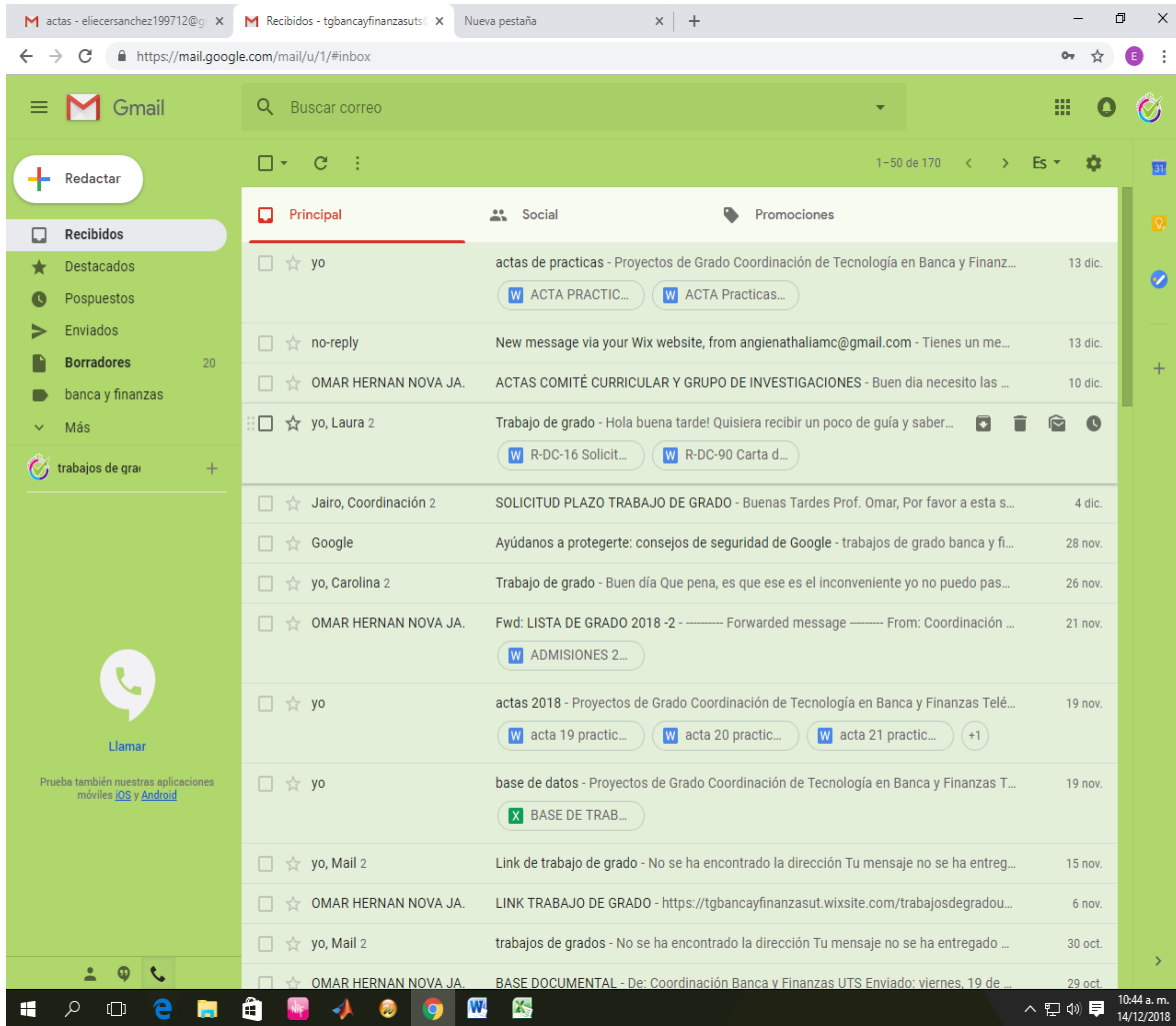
actas - eliecersanchez199712@g
Recibidos - tgbancayfinanzasuts
Nueva pestaña

https://mail.google.com/mail/u/1/#inbox

Gmail
Buscar correo

Redactar
Recibidos
Destacados
Pospuestos
Enviados
Borradores 20
banca y finanzas
Más
trabajos de gra

Llamar
Prueba también nuestras aplicaciones móviles iOS y Android

1–50 de 170
Es

Principal
Social
Promociones

yo | actas de practicas - Proyectos de Grado Coordinación de Tecnología en Banca y Finanz... | 13 dic.
ACTA PRACTIC... ACTA Practicas...

no-reply | New message via your Wix website, from angienathaliamc@gmail.com - Tienes un me... | 13 dic.

OMAR HERNAN NOVA JA. | ACTAS COMITÉ CURRICULAR Y GRUPO DE INVESTIGACIONES - Buen dia necesito las ... | 10 dic.

yo, Laura 2 | Trabajo de grado - Hola buena tarde! Quisiera recibir un poco de guía y saber...
R-DC-16 Solicit... R-DC-90 Carta d...

Jairo, Coordinación 2 | SOLICITUD PLAZO TRABAJO DE GRADO - Buenas Tardes Prof. Omar, Por favor a esta s... | 4 dic.

Google | Ayúdanos a protegerte: consejos de seguridad de Google - trabajos de grado banca y fi... | 28 nov.

yo, Carolina 2 | Trabajo de grado - Buen día Que pena, es que ese es el inconveniente yo no puedo pas... | 26 nov.

OMAR HERNAN NOVA JA. | Fwd: LISTA DE GRADO 2018 -2 - ---------- Forwarded message --------- From: Coordinación ... | 21 nov.
ADMISIONES 2...

yo | actas 2018 - Proyectos de Grado Coordinación de Tecnología en Banca y Finanzas Telé... | 19 nov.
acta 19 practic... acta 20 practic... acta 21 practic... +1

yo | base de datos - Proyectos de Grado Coordinación de Tecnología en Banca y Finanzas T... | 19 nov.
BASE DE TRAB...

yo, Mail 2 | Link de trabajo de grado - No se ha encontrado la dirección Tu mensaje no se ha entreg... | 15 nov.

OMAR HERNAN NOVA JA. | LINK TRABAJO DE GRADO - https://tgbancayfinanzasut.wixsite.com/trabajosdegradou... | 6 nov.

yo, Mail 2 | trabajos de grados - No se ha encontrado la dirección Tu mensaje no se ha entregado ... | 30 oct.

OMAR HERNAN NOVA JA. | BASE DOCUMENTAL - De: Coordinación Banca y Finanzas UTS Enviado: viernes, 19 de ... | 29 oct.

10:44 a. m.
14/12/2018